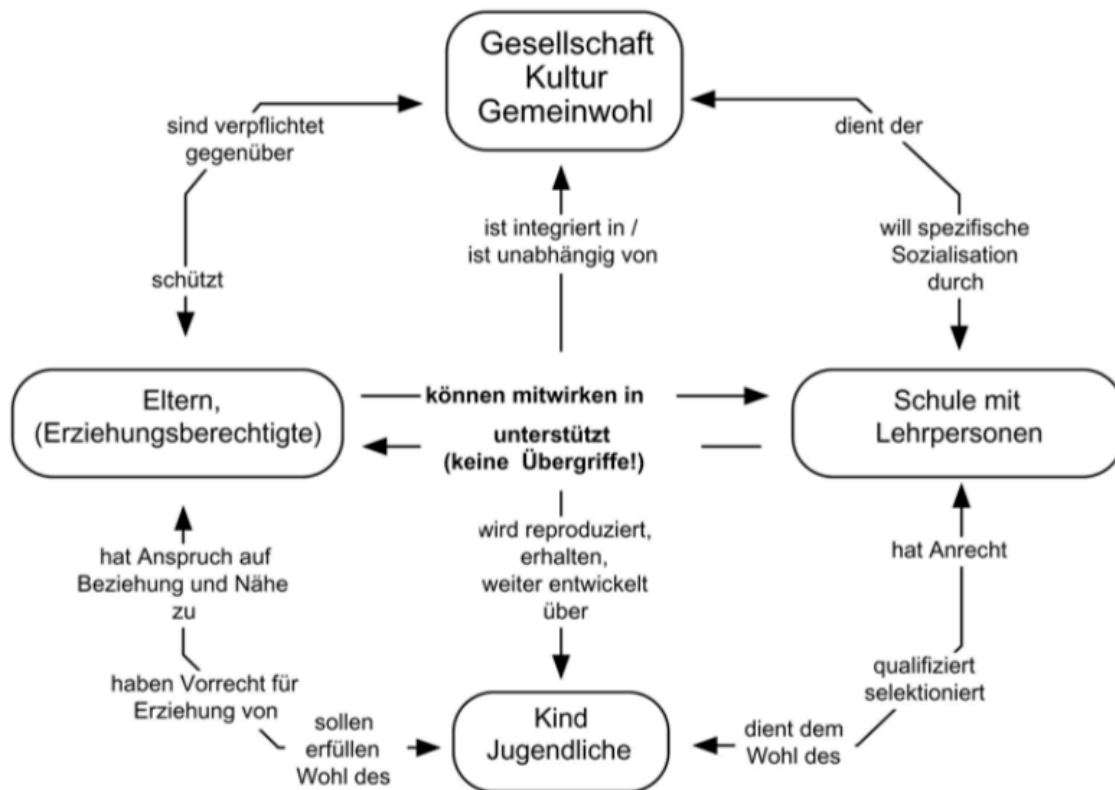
Gesellschaft
Kultur
Gemeinwohl

sind verpflichtet gegenüber

dient der

ist integriert in / ist unabhängig von

will spezifische Sozialisation durch

schützt

Eltern, (Erziehungsberechtigte)

**können mitwirken in**

**unterstützt (keine Übergriffe!)**

Schule mit Lehrpersonen

wird reproduziert, erhalten, weiter entwickelt über

hat Anspruch auf Beziehung und Nähe zu

hat Anrecht

qualifiziert selektioniert

haben Vorrecht für Erziehung von

sollen erfüllen Wohl des

Kind
Jugendliche

dient dem Wohl des